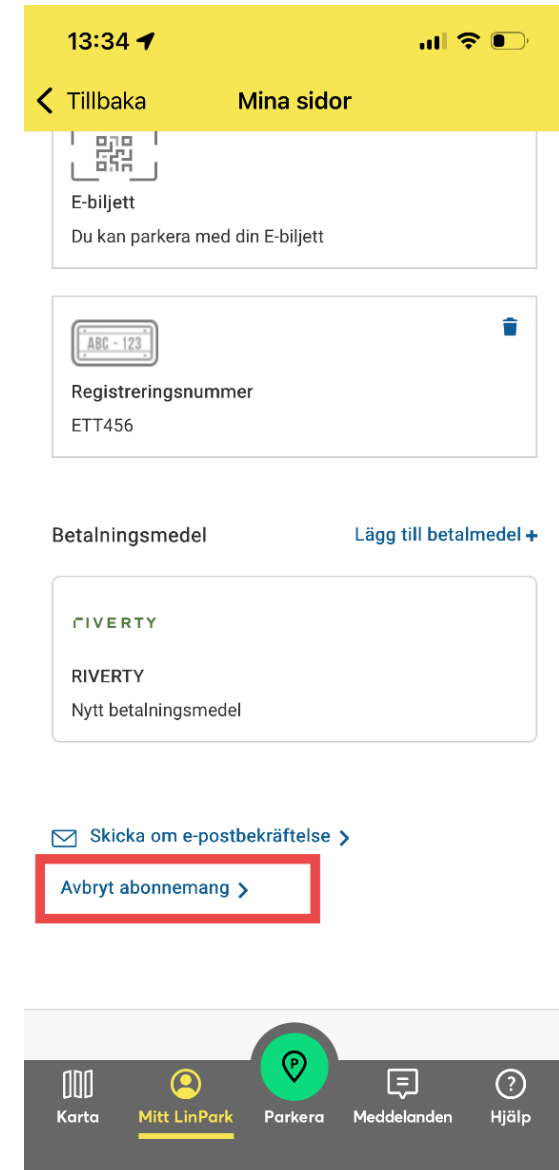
13:34

Tillbaka
Mina sidor

E-biljett
Du kan parkera med din E-biljett

ABC - 123
Registreringsnummer
ETT456

Betalningsmedel
Lägg till betalmedel +

RIVERTY
RIVERTY
Nytt betalningsmedel

Skicka om e-postbekräftelse >
Avbryt abonnemang >

Karta
Mitt LinPark
Parkera
Meddelanden
Hjälp